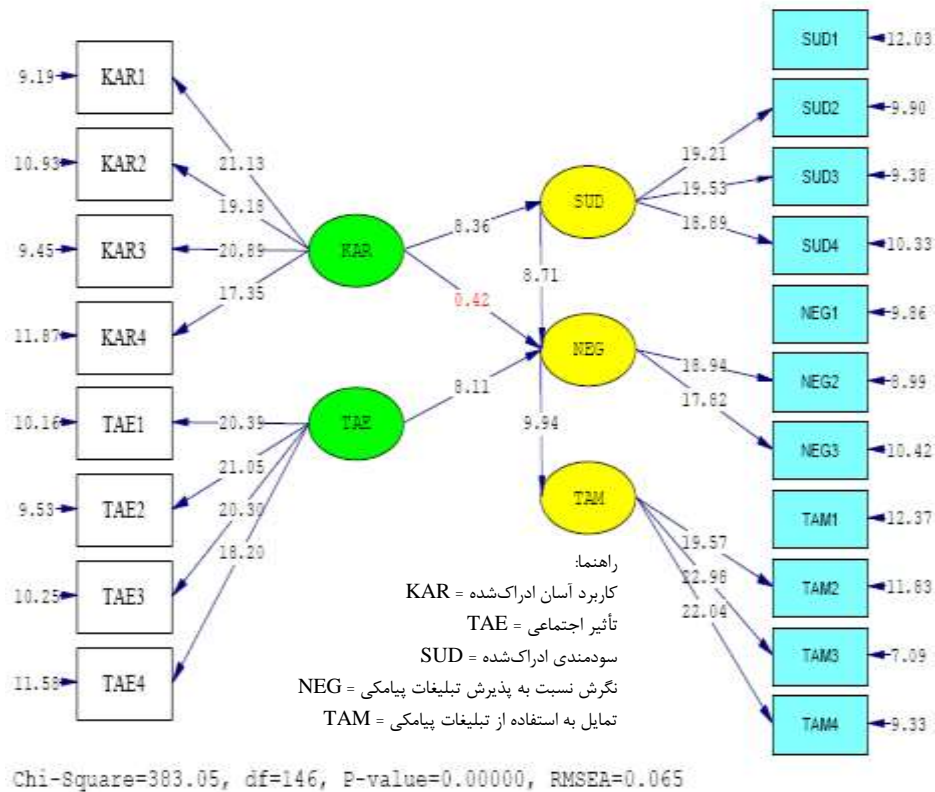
9.19 KAR1
10.93 KAR2
9.45 KAR3
11.87 KAR4
10.16 TAE1
9.53 TAE2
10.25 TAE3
11.58 TAE4

21.13
19.18
20.89
17.35
20.39
21.05
20.30
18.20

KAR
TAE

8.36
0.42
8.11
8.71
9.94

SUD
NEG
TAM

19.21
19.53
18.89
18.94
17.82
19.57
22.98
22.04

SUD1 12.03
SUD2 9.90
SUD3 9.38
SUD4 10.33
NEG1 9.86
NEG2 8.99
NEG3 10.42
TAM1 12.37
TAM2 11.83
TAM3 7.09
TAM4 9.33

راهنما:
کاربرد آسان ادراک‌شده = KAR
تأثیر اجتماعی = TAE
سودمندی ادراک‌شده = SUD
نگرش نسبت به پذیرش تبلیغات پیامکی = NEG
تمایل به استفاده از تبلیغات پیامکی = TAM

Chi-Square=383.05, df=146, P-value=0.00000, RMSEA=0.065